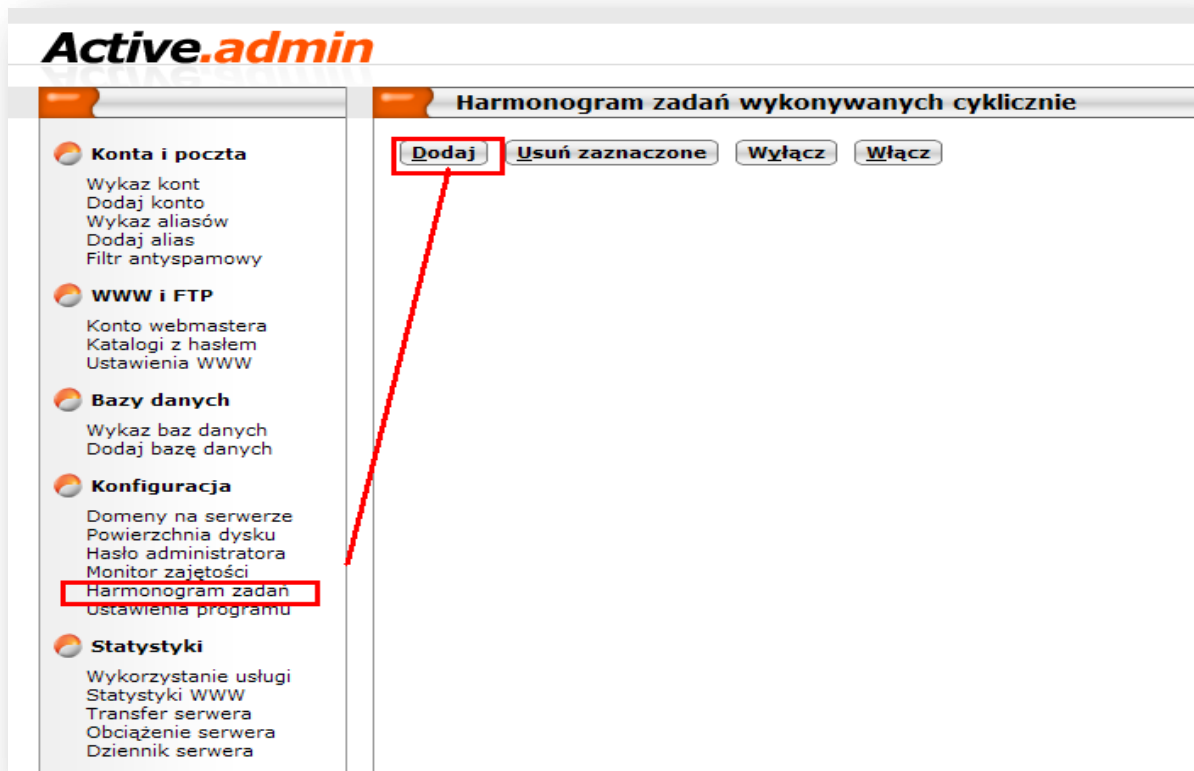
Active.admin

Harmonogram zadań wykonywanych cyklicznie

Dodaj | Usuń zaznaczone | Wyłącz | Włącz

Konta i poczta
Wykaz kont
Dodaj konto
Wykaz aliasów
Dodaj alias
Filtr antyspamowy

WWW i FTP
Konto webmastera
Katalogi z hasłem
Ustawienia WWW

Bazy danych
Wykaz baz danych
Dodaj bazę danych

Konfiguracja
Domeny na serwerze
Powierzchnia dysku
Hasło administratora
Monitor zajętości
Harmonogram zadań
Ustawienia programu

Statystyki
Wykorzystanie usługi
Statystyki WWW
Transfer serwera
Obciążenie serwera
Dziennik serwera